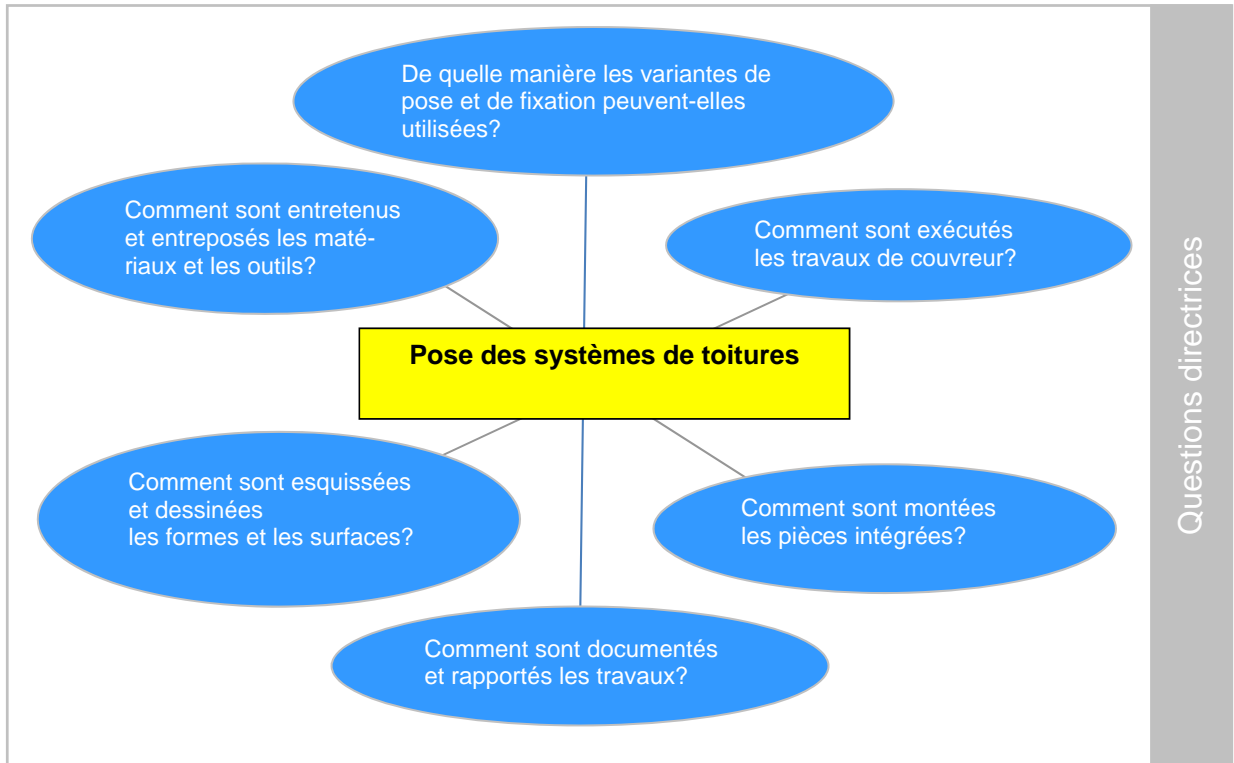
De quelle manière les variantes de pose et de fixation peuvent-elles utilisées?

Comment sont entretenus et entreposés les matériaux et les outils?

Comment sont exécutés les travaux de couvreur?

Pose des systèmes de toitures

Comment sont esquissées et dessinées les formes et les surfaces?

Comment sont montées les pièces intégrées?

Comment sont documentés et rapportés les travaux?

Questions directrices